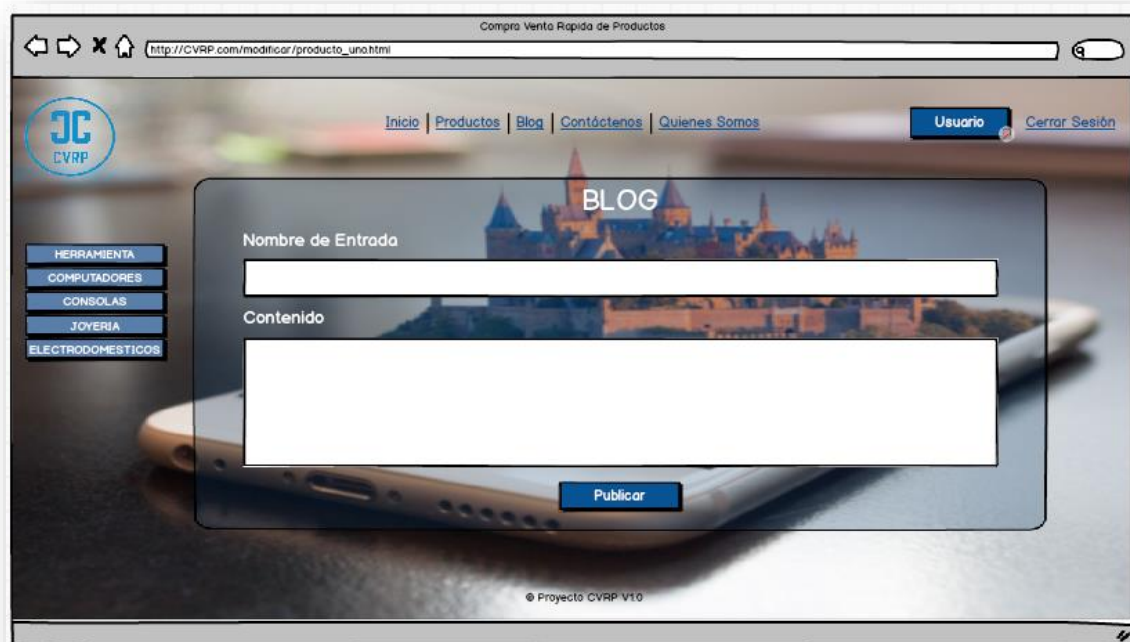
Compra Venta Rapida de Productos

http://CVRP.com/modificar/producto_uno.html

CVRP

Inicio | Productos | Blog | Contáctenos | Quienes Somos

Usuario

Cerrar Sesión

HERRAMIENTA
COMPUTADORES
CONSOLAS
JOYERIA
ELECTRODOMESTICOS

BLOG

Nombre de Entrada

Contenido

Publicar

© Proyecto CVRP V1.0